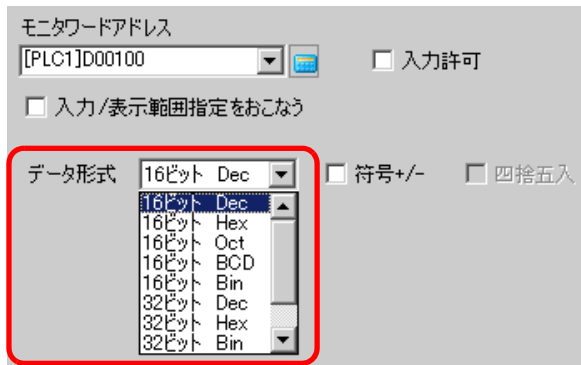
モニタワードアドレス

[PLC1]D00100

入力許可

入力/表示範囲指定をおこなう

データ形式

16ビット Dec

符号+/-

四捨五入

16ビット Dec
16ビット Hex
16ビット Oct
16ビット BCD
16ビット Bin
32ビット Dec
32ビット Hex
32ビット Bin